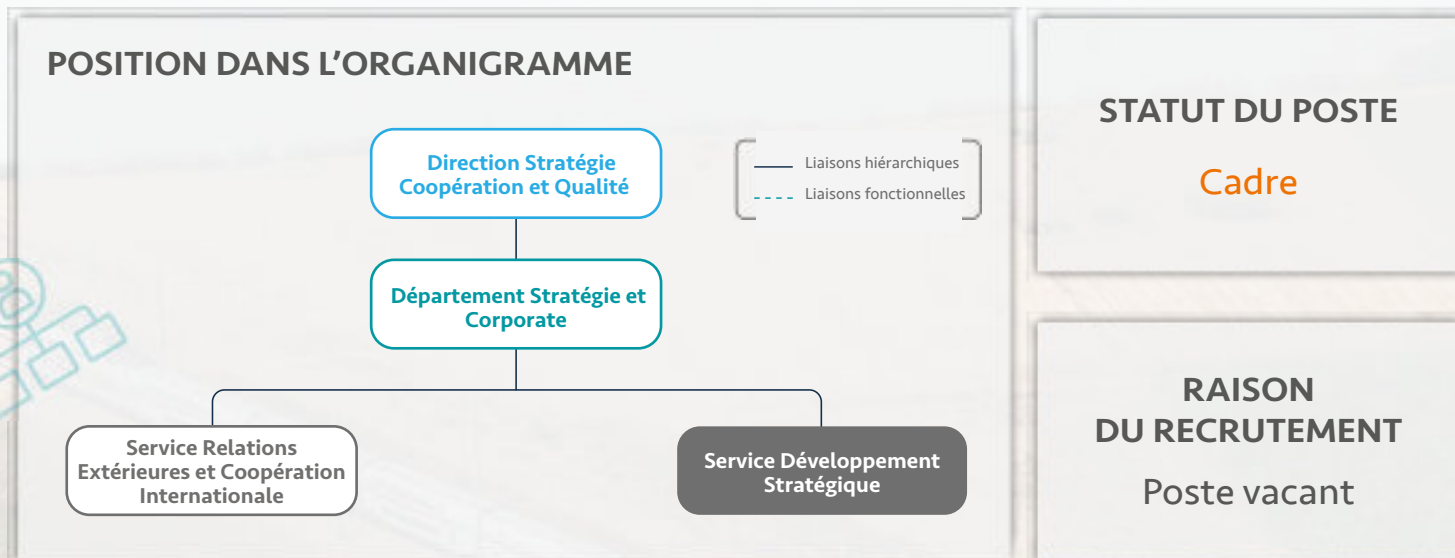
POSITION DANS L'ORGANIGRAMME

Direction Stratégie Coopération et Qualité

Liaisons hiérarchiques

Liaisons fonctionnelles

Département Stratégie et Corporate

Service Relations Extérieures et Coopération Internationale

Service Développement Stratégique

STATUT DU POSTE

Cadre

RAISON DU RECRUTEMENT

Poste vacant